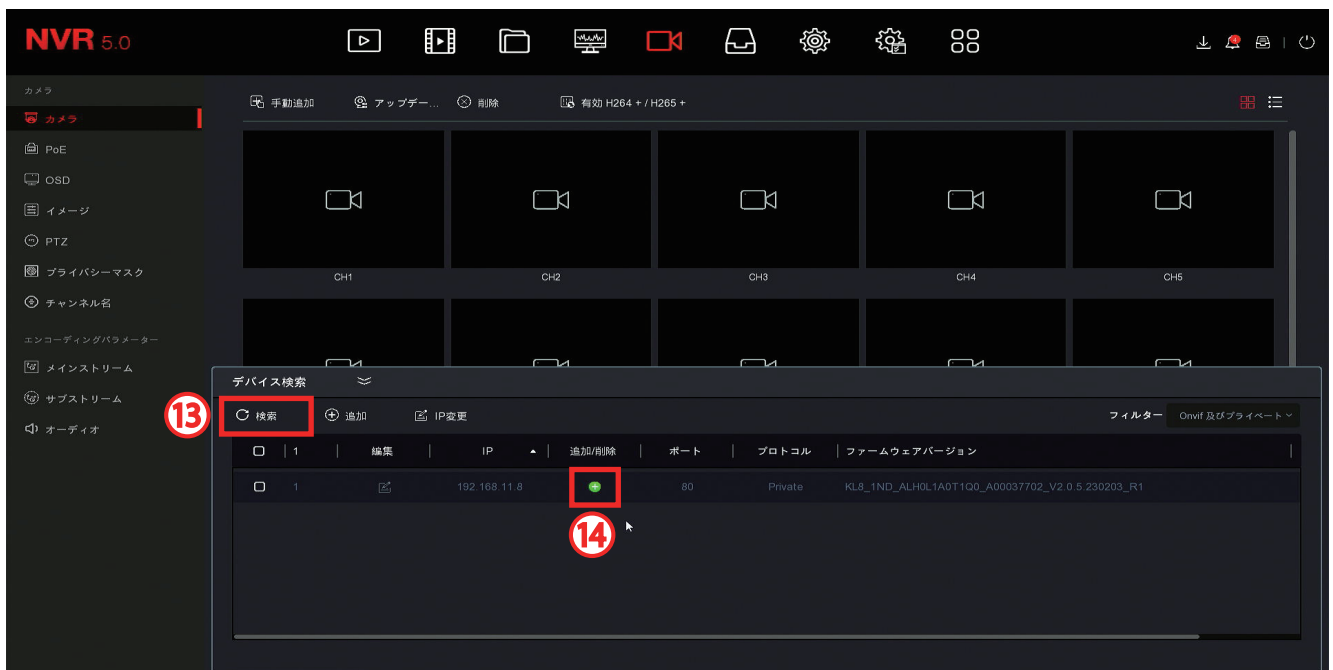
NVR 5.0

カメラ
カメラ
PoE
OSD
イメージ
PTZ
プライバシーマスク
チャンネル名
エンコーディングパラメーター
メインストリーム
サブストリーム
オーディオ

手動追加　アップデー...　削除　有効 H264 + / H265 +

CH1　CH2　CH3　CH4　CH5

デバイス検索

⑬ 検索　追加　IP変更　フィルター　Onvif 及びプライベート

| | 1 | 編集 | IP | 追加/削除 | ポート | プロトコル | ファームウェアバージョン |
|---|---|---|---|---|---|---|---|
| | 1 | | 192.168.11.8 | | 80 | Private | KL8_1ND_ALH0L1A0T1Q0_A00037702_V2.0.5.230203_R1 |

⑭